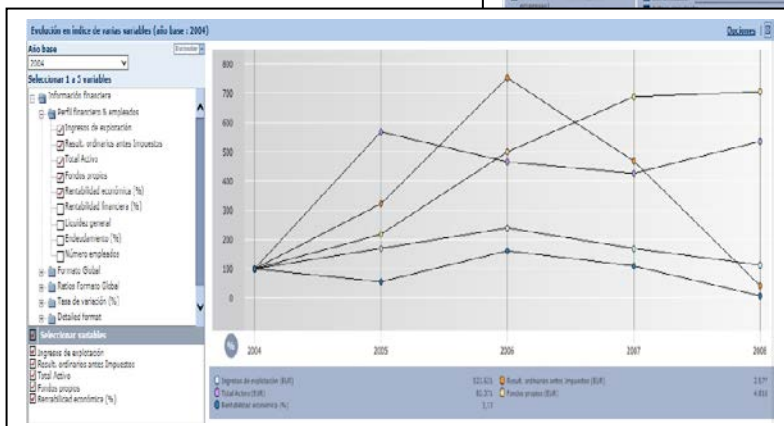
Evolución en índice de varias variables (año base : 2004)

Opciones

Año base

Borrador

2004

Seleccionar 1 a 5 variables

Información financiera

Perfil financiero & empleados

Ingresos de explotación

Result. ordinarios antes Impuestos

Total Activo

Fondos propios

Rentabilidad económica (%)

Rentabilidad financiera (%)

Liquidez general

Endeudamiento (%)

Número empleados

Formato Global

Ratios Formato Global

Tasa de variación (%)

Detailed format

Seleccionar variables

Ingresos de explotación
Result. ordinarios antes Impuestos
Total Activo
Fondos propios
Rentabilidad económica (%)

800
700
600
500
400
300
200
100
0

2004
2005
2006
2007
2008

%

Ingresos de explotación (EUR) 121.6%
Result. ordinarios antes Impuestos (EUR) 3.5
Total Activo (EUR) 83.3%
Fondos propios (EUR) 4.8
Rentabilidad económica (%) 1.1